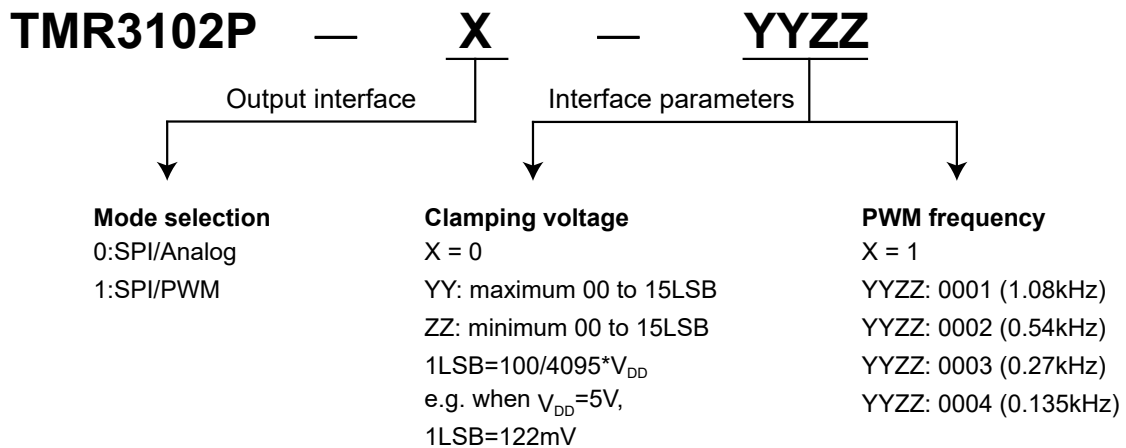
TMR3102P — X — YYZZ

Output interface

Interface parameters

**Mode selection**
0:SPI/Analog
1:SPI/PWM

**Clamping voltage**
X = 0
YY: maximum 00 to 15LSB
ZZ: minimum 00 to 15LSB
1LSB=100/4095*$V_{DD}$
e.g. when $V_{DD}$=5V,
1LSB=122mV

**PWM frequency**
X = 1
YYZZ: 0001 (1.08kHz)
YYZZ: 0002 (0.54kHz)
YYZZ: 0003 (0.27kHz)
YYZZ: 0004 (0.135kHz)